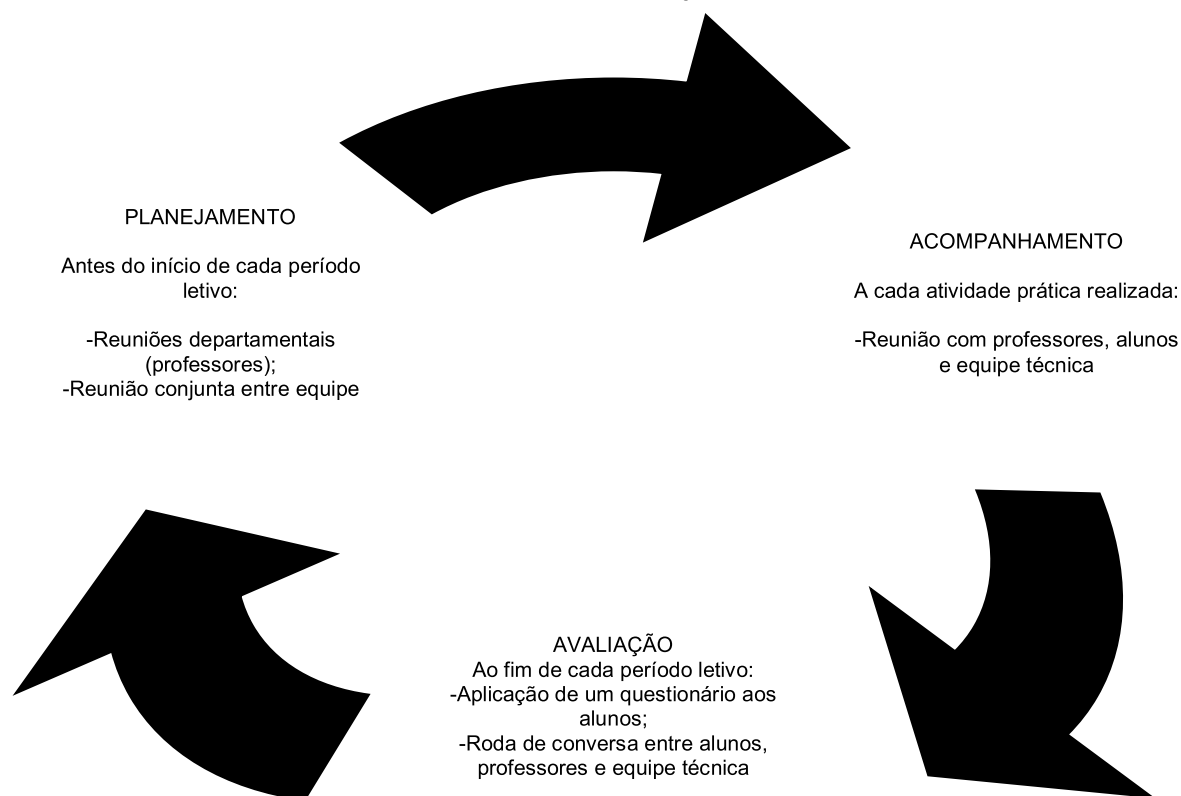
PLANEJAMENTO

Antes do início de cada período letivo:

-Reuniões departamentais (professores);
-Reunião conjunta entre equipe

ACOMPANHAMENTO

A cada atividade prática realizada:

-Reunião com professores, alunos e equipe técnica

AVALIAÇÃO
Ao fim de cada período letivo:
-Aplicação de um questionário aos alunos;
-Roda de conversa entre alunos, professores e equipe técnica